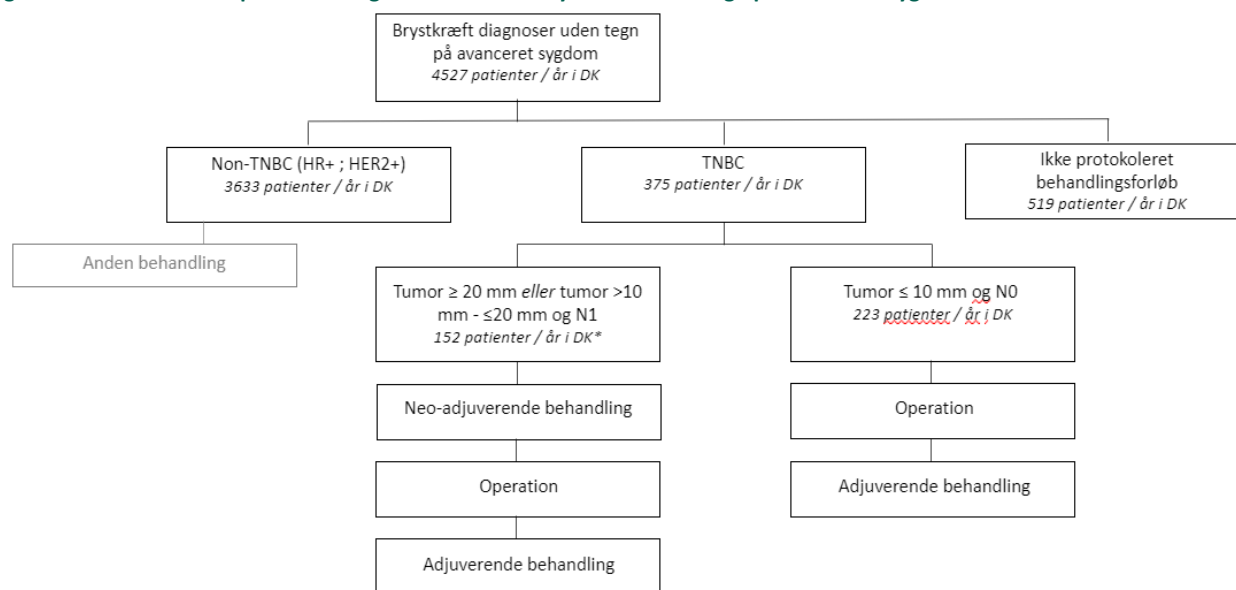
Brystkræft diagnoser uden tegn på avanceret sygdom
4527 patienter / år i DK

Non-TNBC (HR+ ; HER2+)
3633 patienter / år i DK

TNBC
375 patienter / år i DK

Ikke protokoleret behandlingsforløb
519 patienter / år i DK

Anden behandling

Tumor ≥ 20 mm eller tumor >10 mm - ≤20 mm og N1
152 patienter / år i DK*

Tumor ≤ 10 mm og N0
223 patienter / år i DK

Neo-adjuverende behandling

Operation

Adjuverende behandling

Operation

Adjuverende behandling